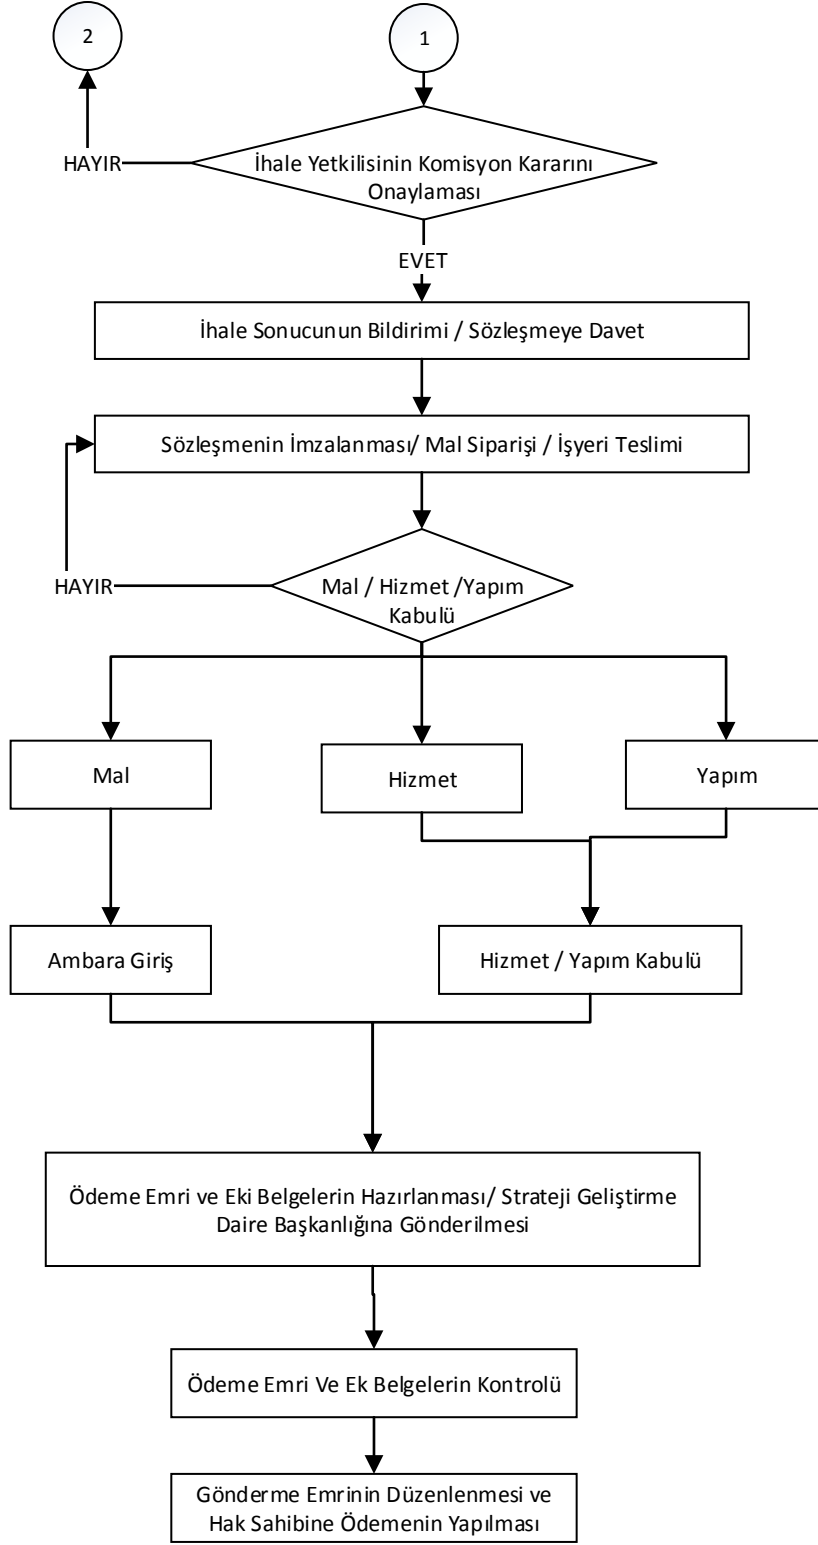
2

1

HAYIR

İhale Yetkilisinin Komisyon Kararını Onaylaması

EVET

İhale Sonucunun Bildirimi / Sözleşmeye Davet

Sözleşmenin İmzalanması/ Mal Siparişi / İşyeri Teslimi

HAYIR

Mal / Hizmet /Yapım Kabulü

Mal

Hizmet

Yapım

Ambara Giriş

Hizmet / Yapım Kabulü

Ödeme Emri ve Eki Belgelerin Hazırlanması/ Strateji Geliştirme Daire Başkanlığına Gönderilmesi

Ödeme Emri Ve Ek Belgelerin Kontrolü

Gönderme Emrinin Düzenlenmesi ve Hak Sahibine Ödemenin Yapılması